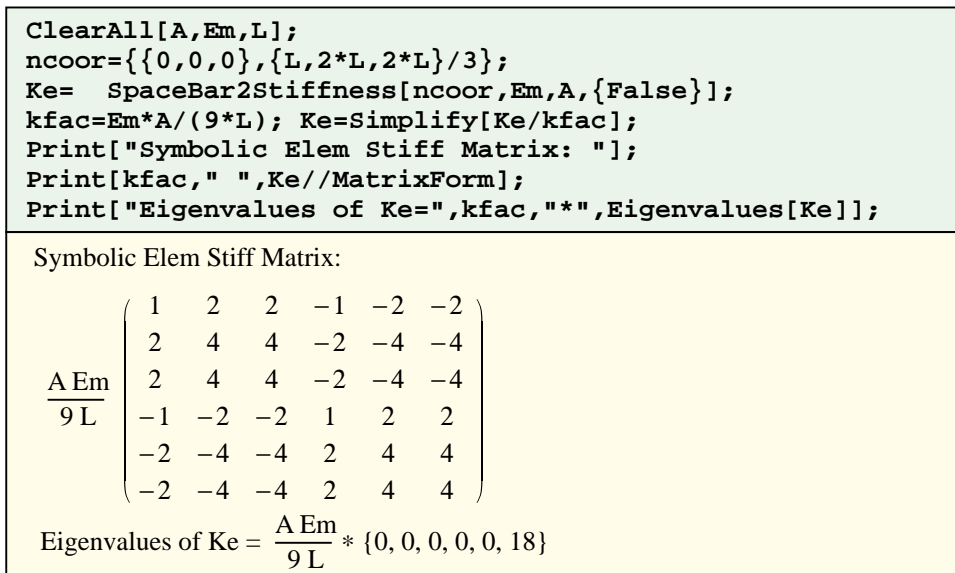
ClearAll[A,Em,L];
ncoor={{0,0,0},{L,2*L,2*L}/3};
Ke=  SpaceBar2Stiffness[ncoor,Em,A,{False}];
kfac=Em*A/(9*L); Ke=Simplify[Ke/kfac];
Print["Symbolic Elem Stiff Matrix: "];
Print[kfac," ",Ke//MatrixForm];
Print["Eigenvalues of Ke=",kfac,"*",Eigenvalues[Ke]];

Symbolic Elem Stiff Matrix:

$\frac{\text{A Em}}{\text{9 L}} \begin{pmatrix} 1 & 2 & 2 & -1 & -2 & -2 \\ 2 & 4 & 4 & -2 & -4 & -4 \\ 2 & 4 & 4 & -2 & -4 & -4 \\ -1 & -2 & -2 & 1 & 2 & 2 \\ -2 & -4 & -4 & 2 & 4 & 4 \\ -2 & -4 & -4 & 2 & 4 & 4 \end{pmatrix}$

Eigenvalues of Ke = $\frac{\text{A Em}}{\text{9 L}} * \{0, 0, 0, 0, 0, 18\}$